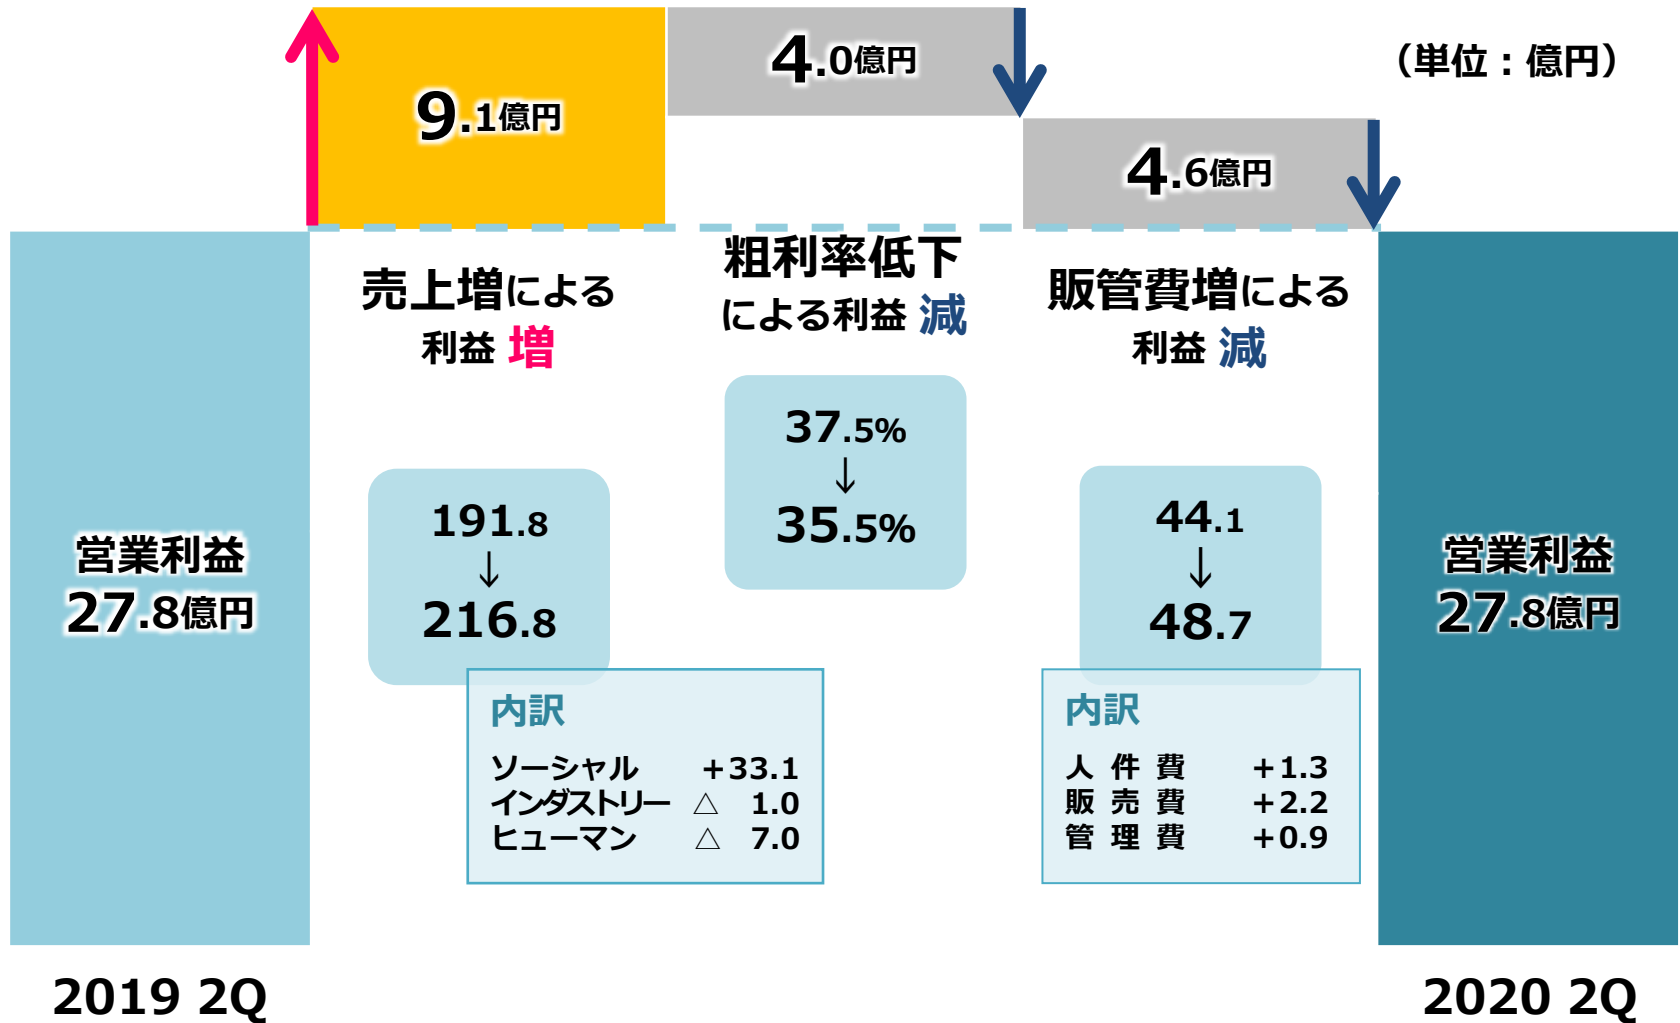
9.1億円

4.0億円

（単位：億円）

4.6億円

営業利益
27.8億円

売上増による
利益 増

191.8
↓
216.8

内訳
ソーシャル ＋33.1
インダストリー △ 1.0
ヒューマン △ 7.0

粗利率低下
による利益 減

37.5%
↓
35.5%

販管費増による
利益 減

44.1
↓
48.7

内訳
人件費 ＋1.3
販売費 ＋2.2
管理費 ＋0.9

営業利益
27.8億円

2019 2Q

2020 2Q